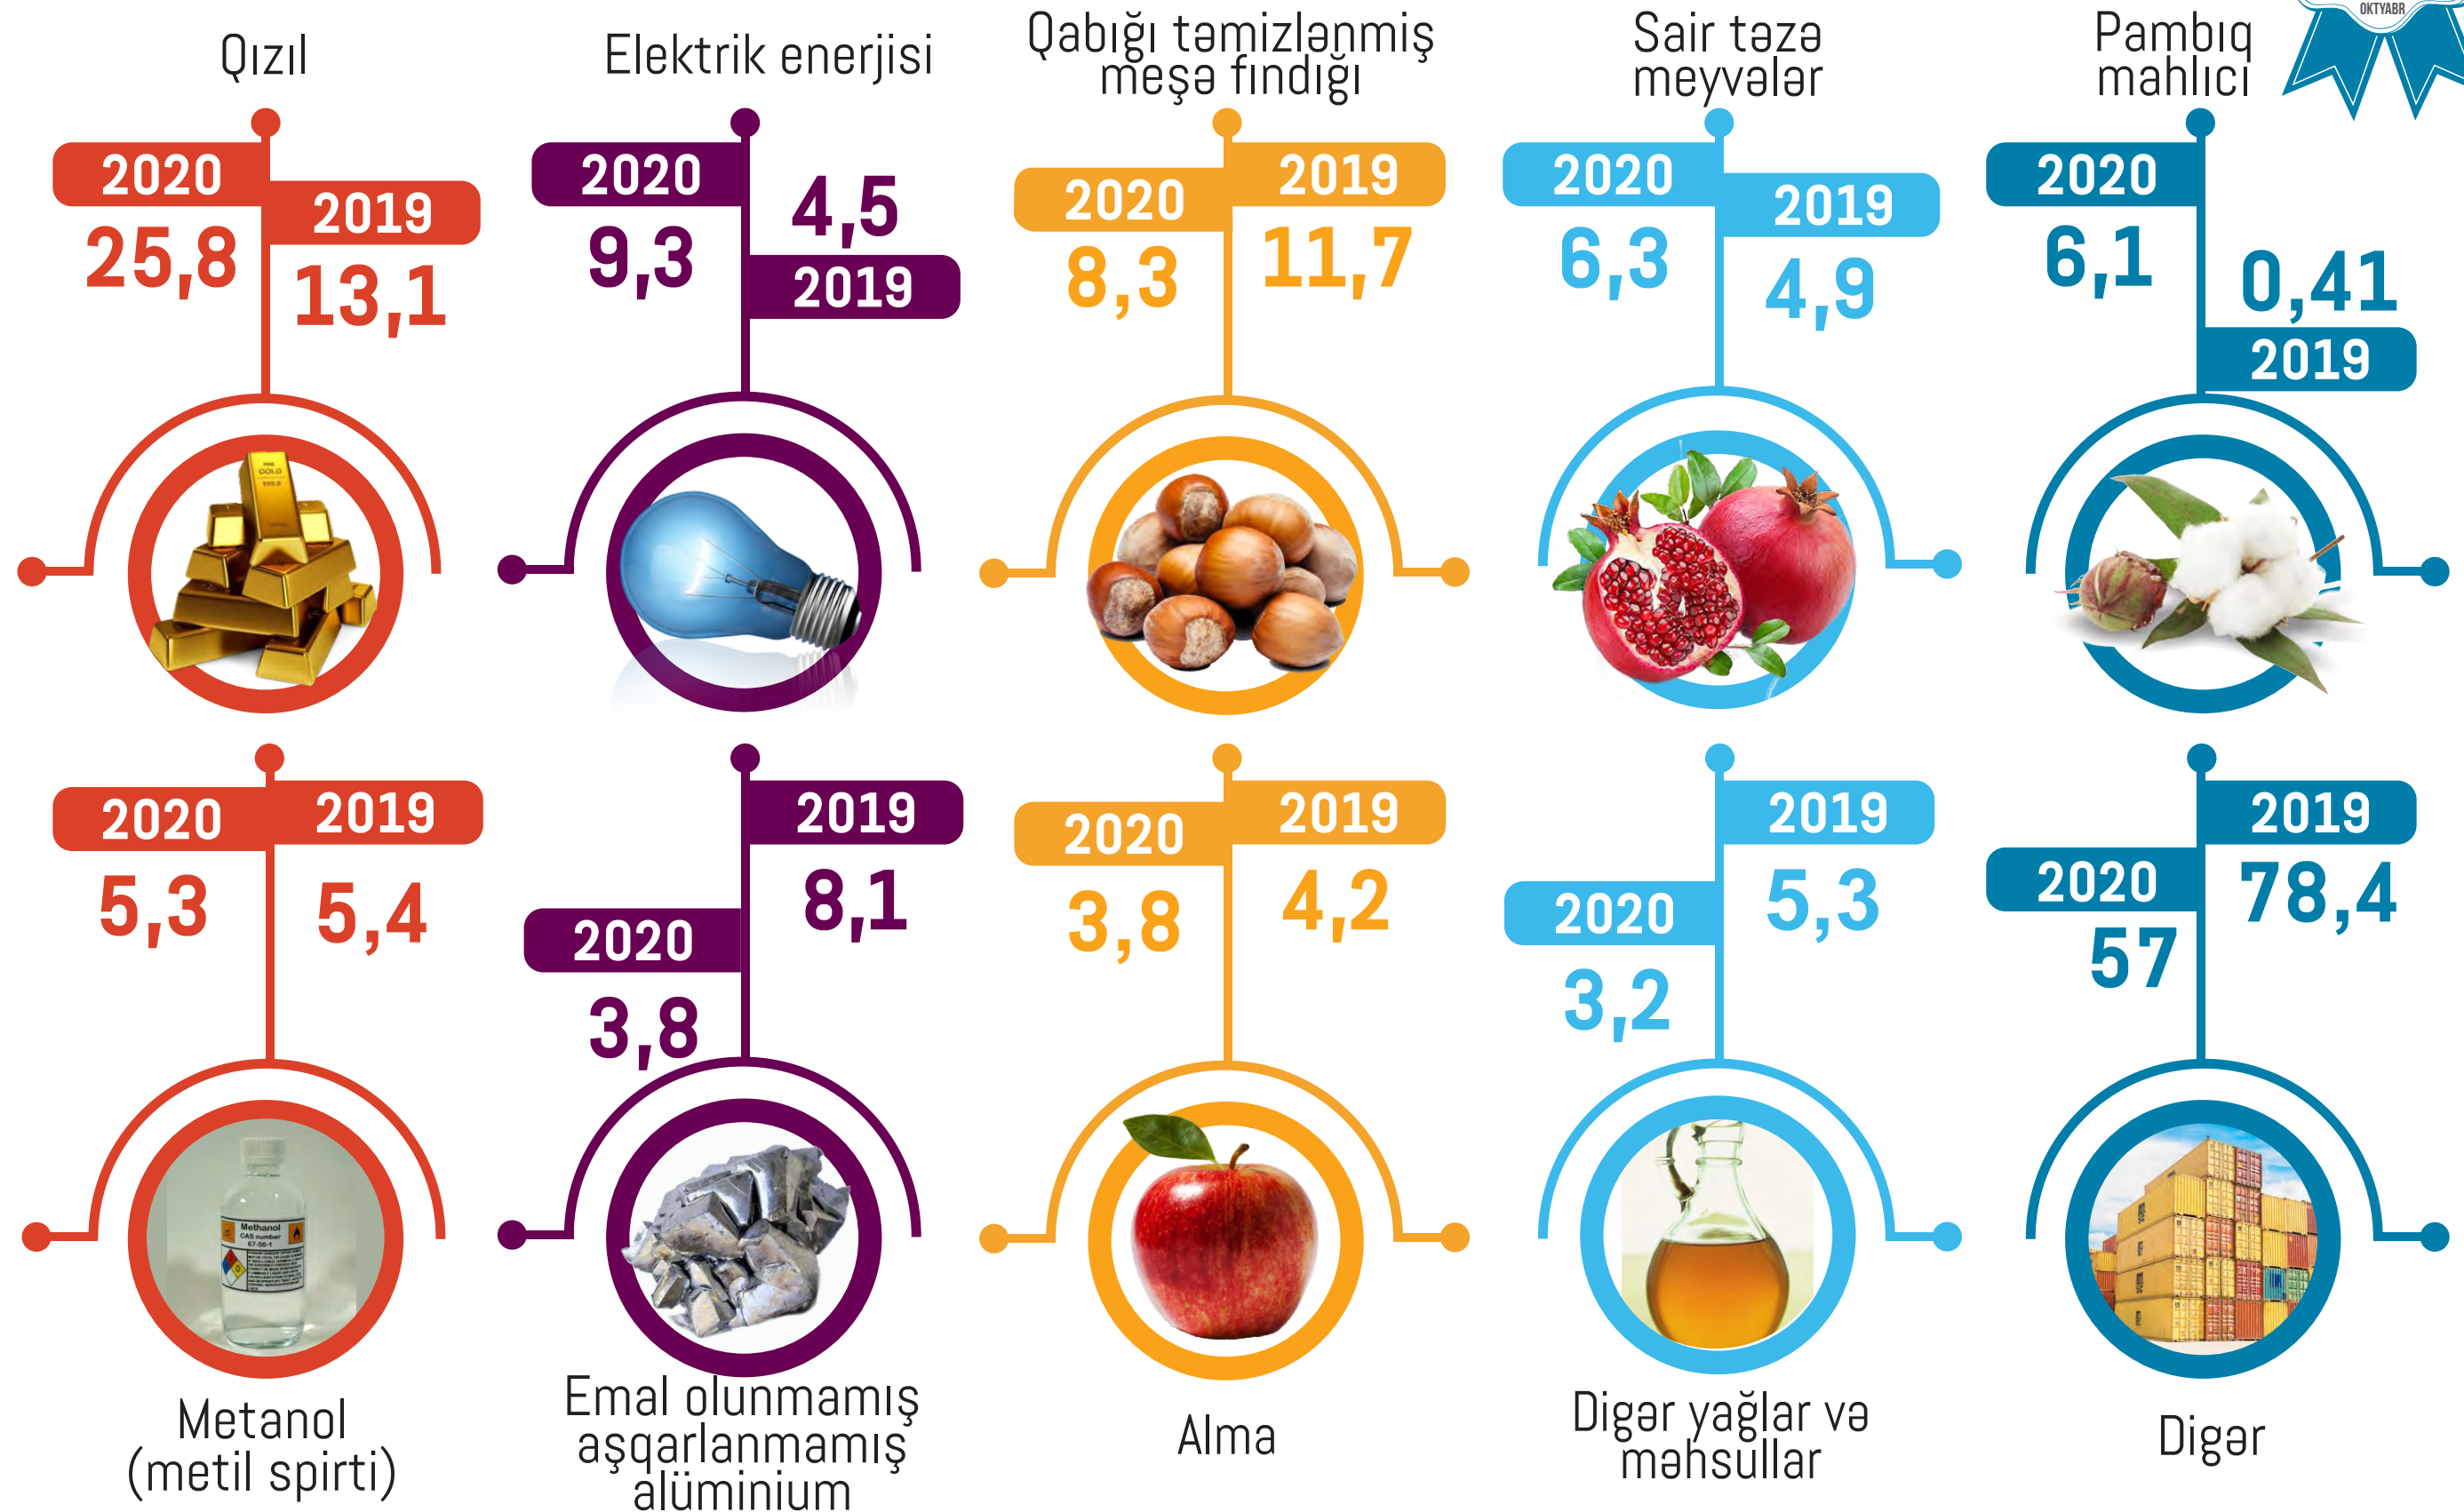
Qızıl
2020
25,8
2019
13,1

Elektrik enerjisi
2020
9,3
4,5
2019

Qabığı təmizlənmiş meşə fındığı
2020
8,3
2019
11,7

Sair təzə meyvələr
2020
6,3
2019
4,9

Pambıq mahlıcı
2020
6,1
0,41
2019

OKTYABR

2020
5,3
2019
5,4
Metanol (metil spirti)

2019
8,1
2020
3,8
Emal olunmamış aşqarlanmamış alüminium

2020
3,8
2019
4,2
Alma

2019
5,3
2020
3,2
Digər yağlar və məhsullar

2019
78,4
2020
57
Digər